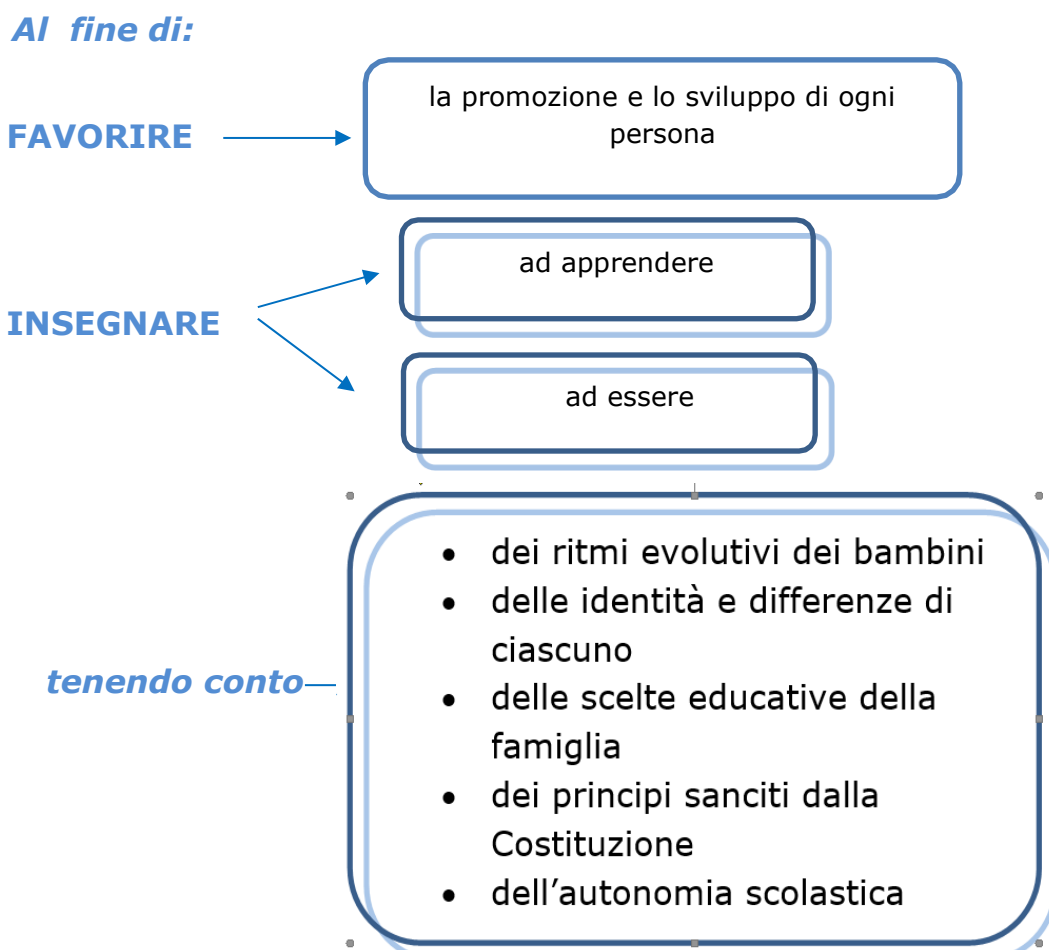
Al fine di:

FAVORIRE

la promozione e lo sviluppo di ogni persona

INSEGNARE

ad apprendere

ad essere

tenendo conto

- dei ritmi evolutivi dei bambini
- delle identità e differenze di ciascuno
- delle scelte educative della famiglia
- dei principi sanciti dalla Costituzione
- dell'autonomia scolastica